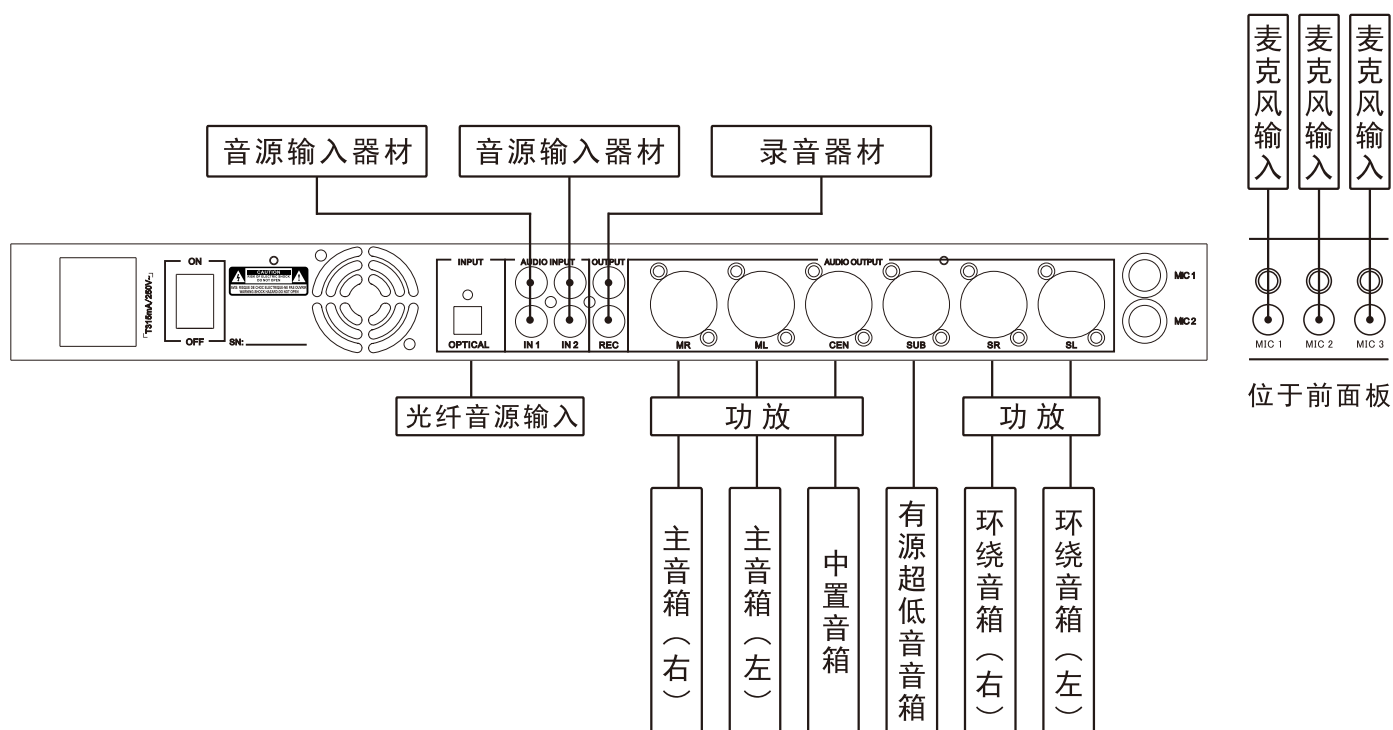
麦克风输入

麦克风输入

麦克风输入

音源输入器材

音源输入器材

录音器材

ON

OFF

T315mA/250V

CAUTION

SN:

INPUT

OPTICAL

AUDIO INPUT

IN 1

IN 2

OUTPUT

REC

AUDIO OUTPUT

MR

ML

CEN

SUB

SR

SL

MIC 1

MIC 2

MIC 1

MIC 2

MIC 3

位于前面板

光纤音源输入

功放

功放

主音箱（右）

主音箱（左）

中置音箱

有源超低音音箱

环绕音箱（右）

环绕音箱（左）